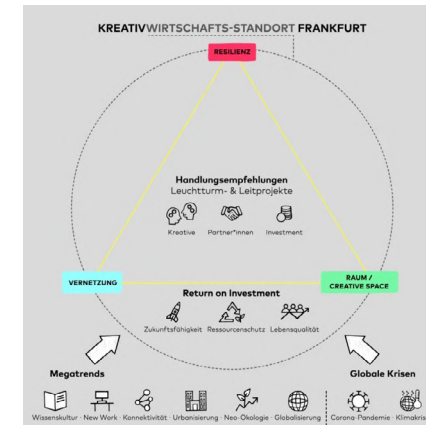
KREATIVWIRTSCHAFTS-STANDORT FRANKFURT

RESILIENZ

Handlungsempfehlungen
Leuchtturm- & Leitprojekte

Kreative Partner*innen Investment

VERNETZUNG

RAUM / CREATIVE SPACE

Return on Investment

Zukunftsfähigkeit Ressourcenschutz Lebensqualität

Megatrends

Globale Krisen

Wissenskultur New Work Konnektivität Urbanisierung Neo-Ökologie Globalisierung Corona-Pandemie Klimakris